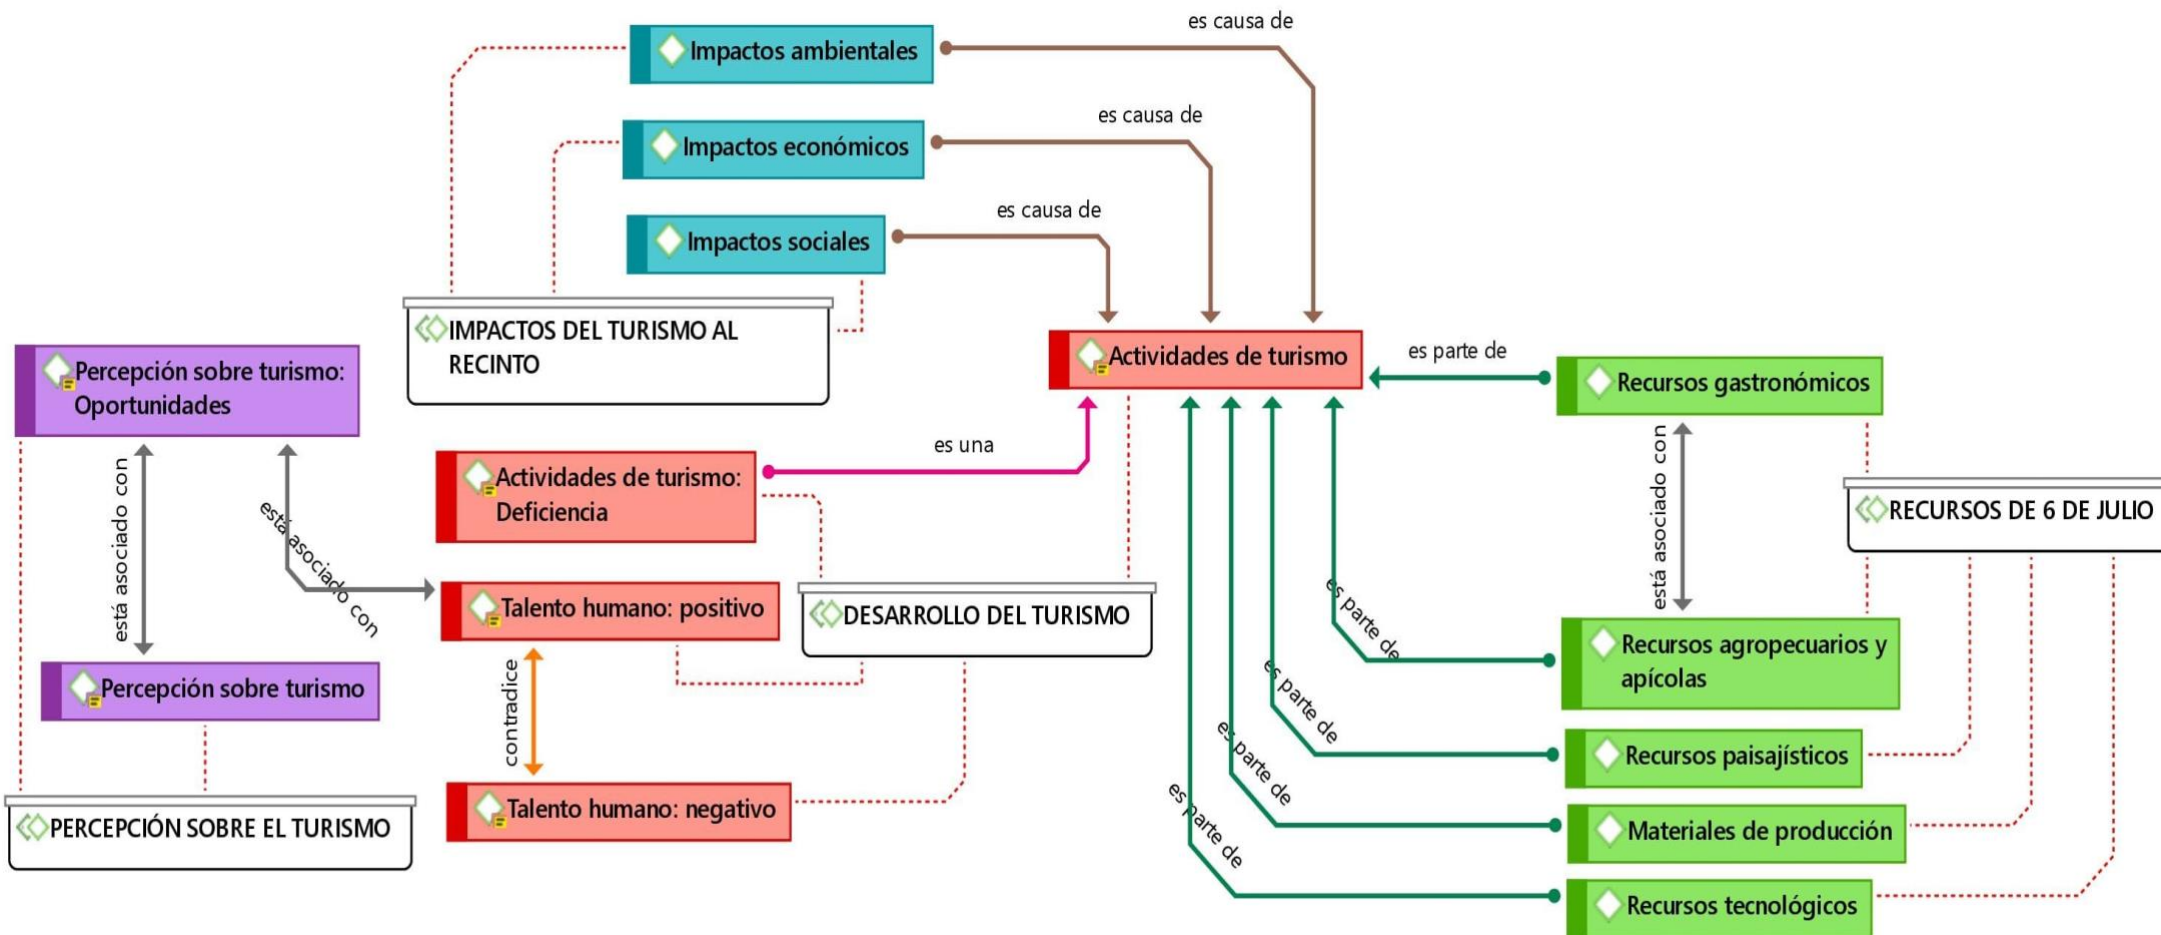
es causa de

Impactos ambientales

es causa de

Impactos económicos

es causa de

Impactos sociales

IMPACTOS DEL TURISMO AL RECINTO

Actividades de turismo

es parte de

Recursos gastronómicos

Percepción sobre turismo: Oportunidades

está asociado con

está asociado con

es una

Actividades de turismo: Deficiencia

está asociado con

RECURSOS DE 6 DE JULIO

Talento humano: positivo

DESARROLLO DEL TURISMO

es parte de

Recursos agropecuarios y apícolas

Percepción sobre turismo

contradice

es parte de

Recursos paisajísticos

es parte de

Talento humano: negativo

PERCEPCIÓN SOBRE EL TURISMO

Materiales de producción

es parte de

Recursos tecnológicos